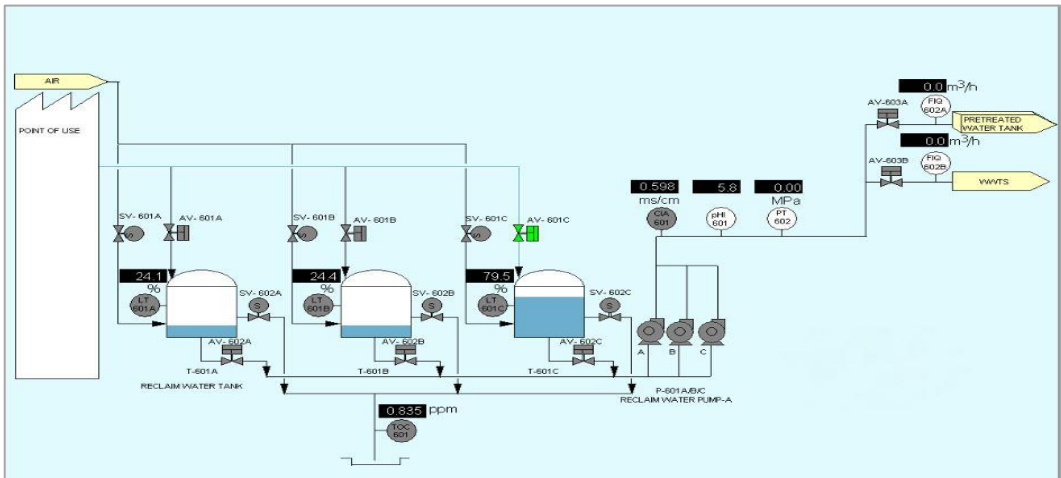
AIR

POINT OF USE

SV- 601A
AV- 601A
SV- 601B
AV- 601B
SV- 601C
AV- 601C

24.1
%
LT 601A
SV- 602A
S
AV- 602A
T-601A
RECLAIM WATER TANK

24.4
%
LT 601B
SV- 602B
S
AV- 602B
T-601B

79.5
%
LT 601C
SV- 602C
S
AV- 602C
T-601C

0.598
ms/cm
CIA 601
5.8
pHI 601
0.00
MPa
PT 602

A B C
P-601A/B/C
RECLAIM WATER PUMP-A

0.835 ppm
TOC 601

AV-603A
0.0 $m^3/h$
FIQ 602A
PRETREATED WATER TANK

AV-603B
0.0 $m^3/h$
FIQ 602B
WWTS